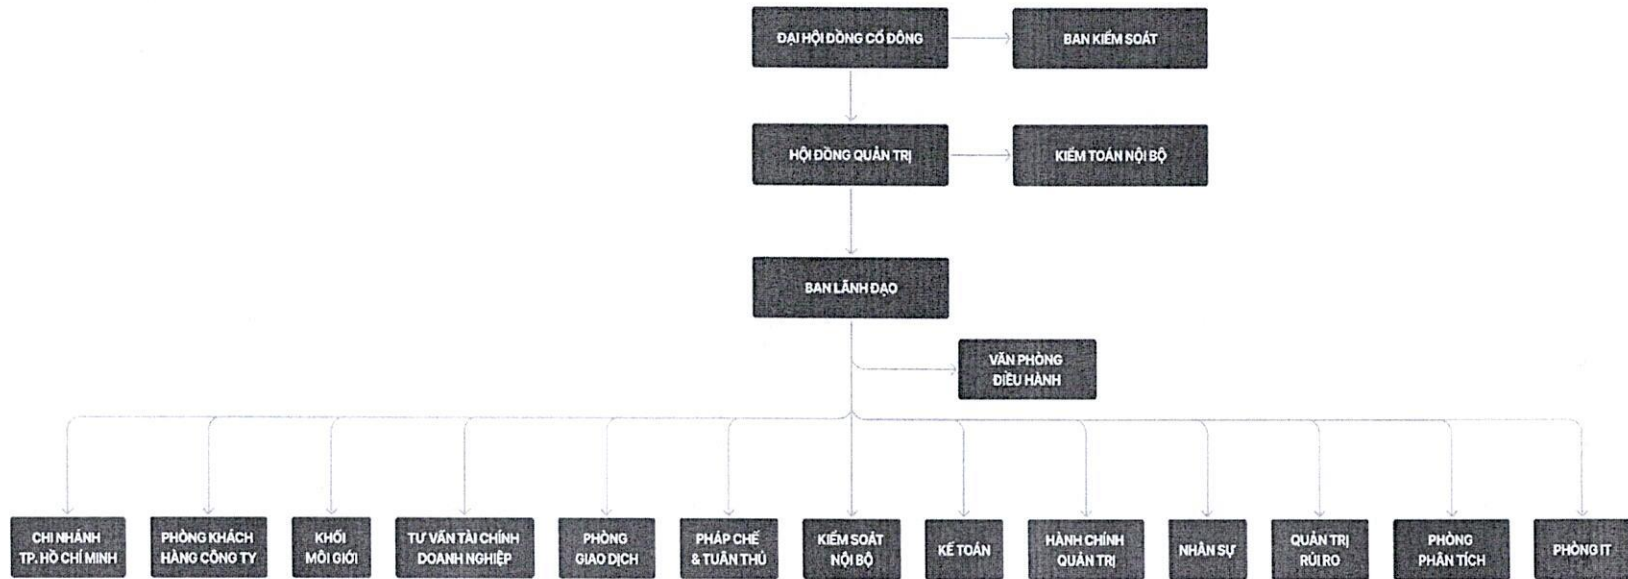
ĐẠI HỘI ĐỒNG CỔ ĐÔNG

BAN KIỂM SOÁT

HỘI ĐỒNG QUẢN TRỊ

KIỂM TOÁN NỘI BỘ

BAN LÃNH ĐẠO

VĂN PHÒNG ĐIỀU HÀNH

CHI NHÁNH TP. HỒ CHÍ MINH

PHÒNG KHÁCH HÀNG CÔNG TY

KHỐI MÔI GIỚI

TƯ VẤN TÀI CHÍNH DOANH NGHIỆP

PHÒNG GIAO DỊCH

PHÁP CHẾ & TUÂN THỦ

KIỂM SOÁT NỘI BỘ

KẾ TOÁN

HÀNH CHÍNH QUẢN TRỊ

NHÂN SỰ

QUẢN TRỊ RỦI RO

PHÒNG PHÂN TÍCH

PHÒNG IT